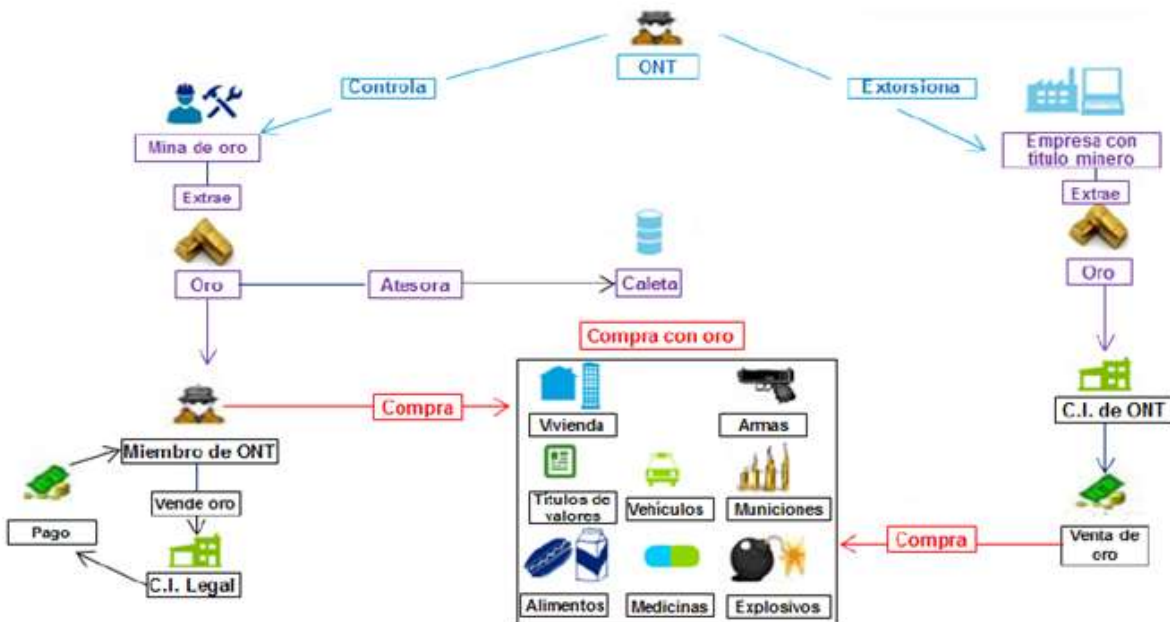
ONT

Controla

Extorsiona

Mina de oro

Empresa con titulo minero

Extrae

Extrae

Oro

Atesora

Caleta

Oro

Compra con oro

C.I. de ONT

Compra

Vivienda

Armas

Miembro de ONT

Titulos de valores

Vehiculos

Municiones

Vende oro

Pago

C.I. Legal

Alimentos

Medicinas

Explosivos

Compra

Venta de oro